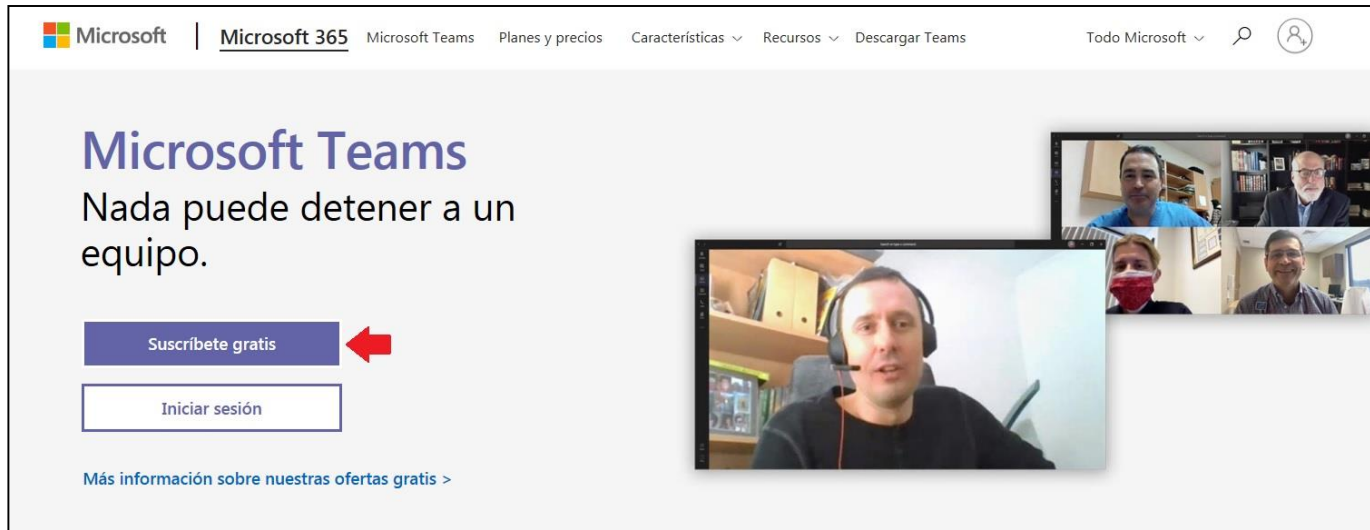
Microsoft | Microsoft 365 Microsoft Teams Planes y precios Características ⌄ Recursos ⌄ Descargar Teams Todo Microsoft ⌄

Microsoft Teams
Nada puede detener a un equipo.

Suscríbete gratis

Iniciar sesión

Más información sobre nuestras ofertas gratis >